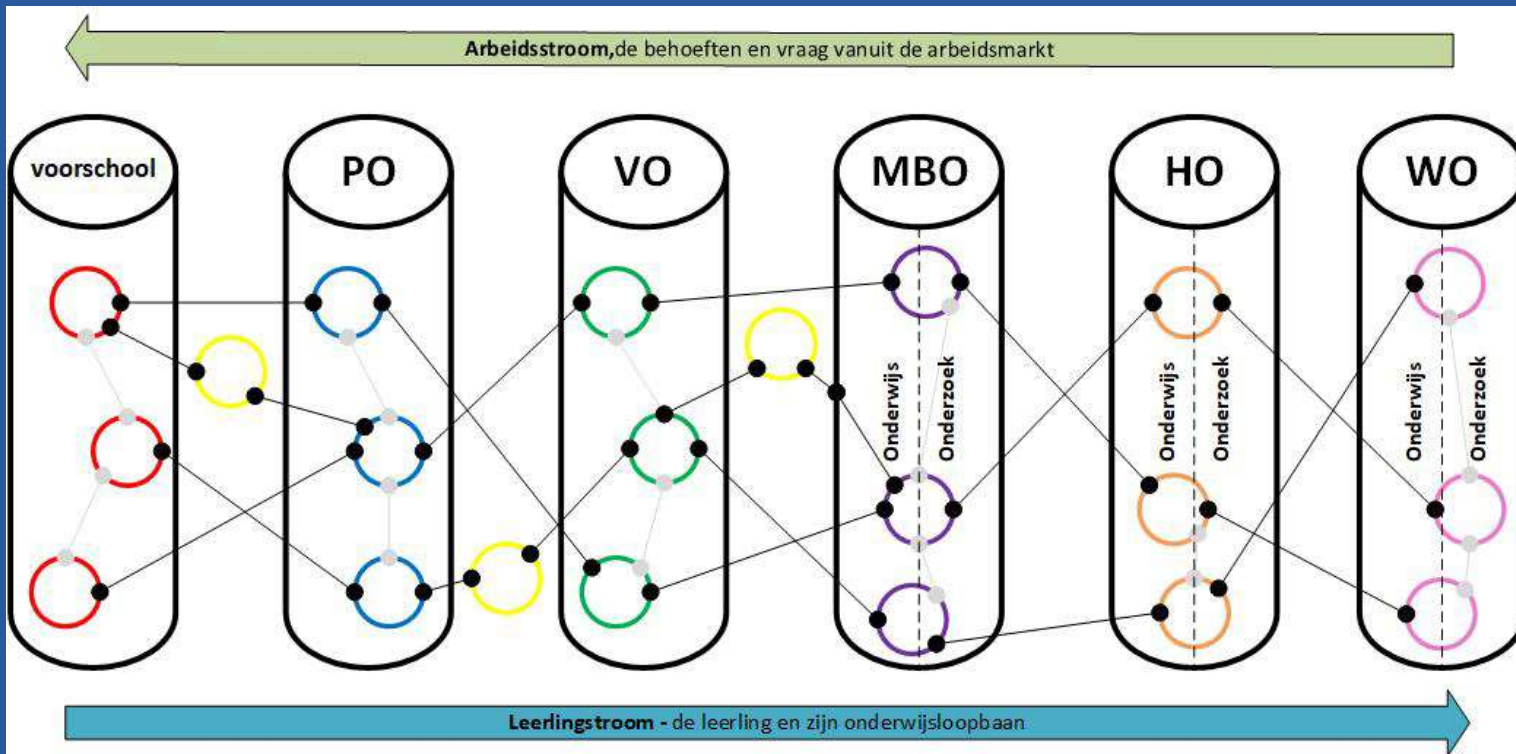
Arbeidsstroom,de behoeften en vraag vanuit de arbeidsmarkt

voorschool

PO

VO

MBO

Onderwijs

Onderzoek

HO

Onderwijs

Onderzoek

WO

Onderwijs

Onderzoek

Leerlingstroom - de leerling en zijn onderwijsloopbaan